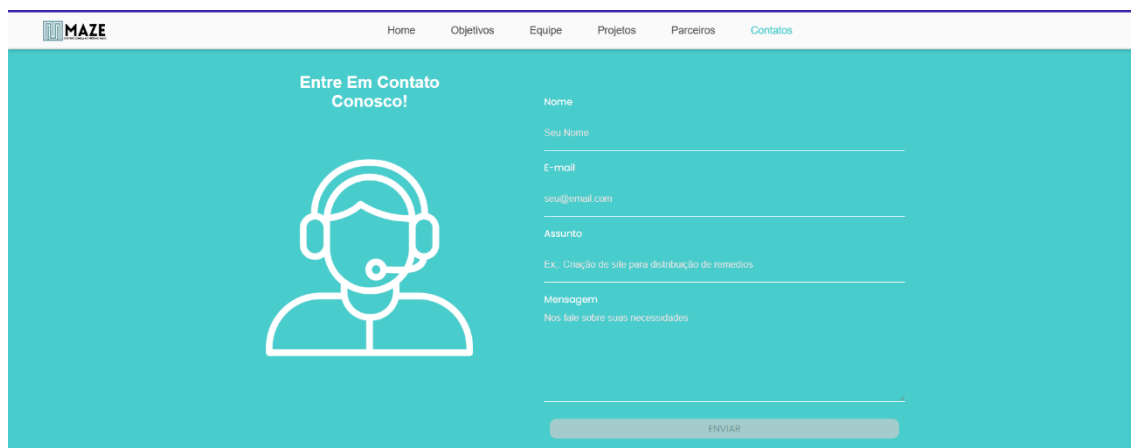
MAZE

Home Objetivos Equipe Projetos Parceiros Contatos

Entre Em Contato Conosco!

Nome
Seu Nome

E-mail
seu@email.com

Assunto
Ex,: Criação de site para distribuição de remedios

Mensagem
Nos fale sobre suas necessidades

ENVIAR